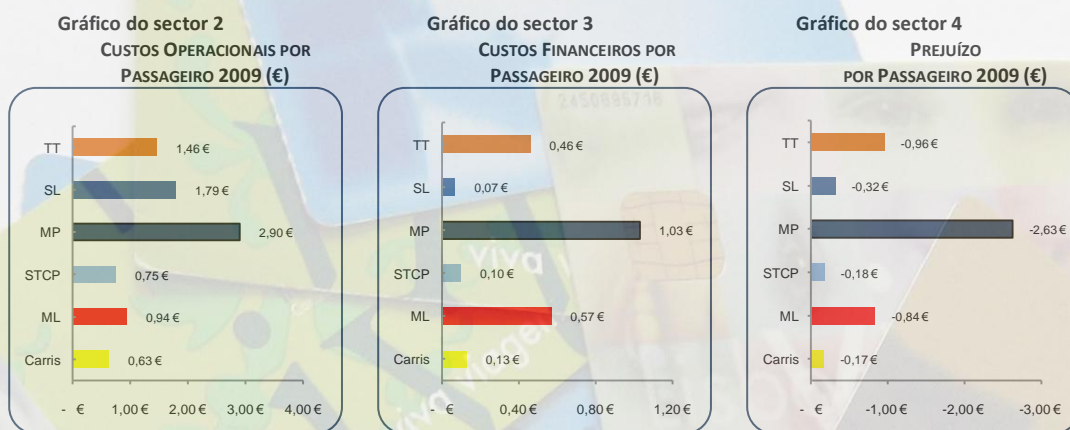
Gráfico do sector 2
CUSTOS OPERACIONAIS POR PASSAGEIRO 2009 (€)

TT 1,46 €
SL 1,79 €
MP 2,90 €
STCP 0,75 €
ML 0,94 €
Carris 0,63 €

- € 1,00 € 2,00 € 3,00 € 4,00 €

Gráfico do sector 3
CUSTOS FINANCEIROS POR PASSAGEIRO 2009 (€)

TT 0,46 €
SL 0,07 €
MP 1,03 €
STCP 0,10 €
ML 0,57 €
Carris 0,13 €

- € 0,40 € 0,80 € 1,20 €

Gráfico do sector 4
PREJUÍZO POR PASSAGEIRO 2009 (€)

TT -0,96 €
SL -0,32 €
MP -2,63 €
STCP -0,18 €
ML -0,84 €
Carris -0,17 €

- € -1,00 € -2,00 € -3,00 €